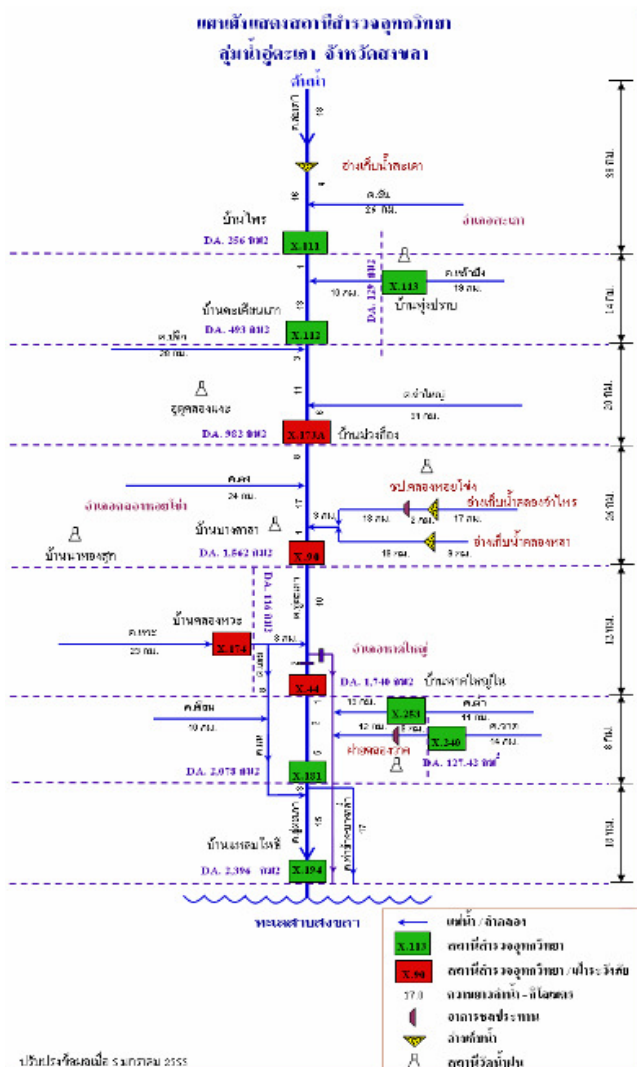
แผนผังแสดงสถานีสำรวจอุทกวิทยา
ลุ่มน้ำอู่ตะเภา จังหวัดสงขลา

ต้นน้ำ

อ่างเก็บน้ำสะเดา

ค.สะเดา
18
16
ค.ต้น
25 กม.
ด่านนอกสะเดา

บ้านไทร
D.A. 256 ตร.กม.
X.111

X.113
ค.เจ้าฮึง
18 กม.
10 กม.
บ้านทุ่งปรบ
D.A. 129 ตร.กม.
บ้านคลองเตียนนาก
D.A. 493 ตร.กม.
X.112
ค.เพียง
20 กม.
3
11
ค.จำไทรญี่
21 กม.
วุดคลองแงะ
D.A. 983 ตร.กม.
X.173A
บ้านม่วงก็อง
6
ค.ตง
24 กม.
อ่างเก็บน้ำคลองหอยโข่ง
ปตร.คลองหอยโข่ง
อ่างเก็บน้ำคลองช้าไทร
ค่ายคลองหอยโข่ง
17
8 กม.
18 กม.
17 กม.
บ้านบางศาลา
บ้านนาทองสุก
D.A. 1,562 ตร.กม.
X.90
18 กม.
อ่างเก็บน้ำคลองหลา
8 กม.
D.A. 116 ตร.กม.
ค.อู่ตะเภา
10
บ้านคลองหวะ
ค.หวะ
25 กม.
X.174
8 กม.
ค่ายคลองหวะใหญ่
X.44
D.A. 1,740 ตร.กม.
บ้านหาดใหญ่ใน
ค.เตย
10 กม.
12 กม.
X.253
ค.ต่ำ
11 กม.
12 กม.
ฝายคลองวาด
X.340
ค.วาด
14 กม.
D.A. 2,078 ตร.กม.
X.181
D.A. 127.43 ตร.กม.
บ้านแหลมโพธิ์
D.A. 2,396 ตร.กม.
X.194
15
17
ทะเลสาบสงขลา

31 กม.
14 กม.
20 กม.
26 กม.
13 กม.
8 กม.
18 กม.

แม่น้ำ / ลำคลอง
X.113 สถานีสำรวจอุทกวิทยา
X.90 สถานีสำรวจอุทกวิทยา / เฝ้าระวังภัย
17.0 ระยะทางลำน้ำ - กิโลเมตร
อาคารชลประทาน
อ่างเก็บน้ำ
สถานีวัดน้ำฝน

ปรับปรุงข้อมูลเมื่อ เมษายน 2555